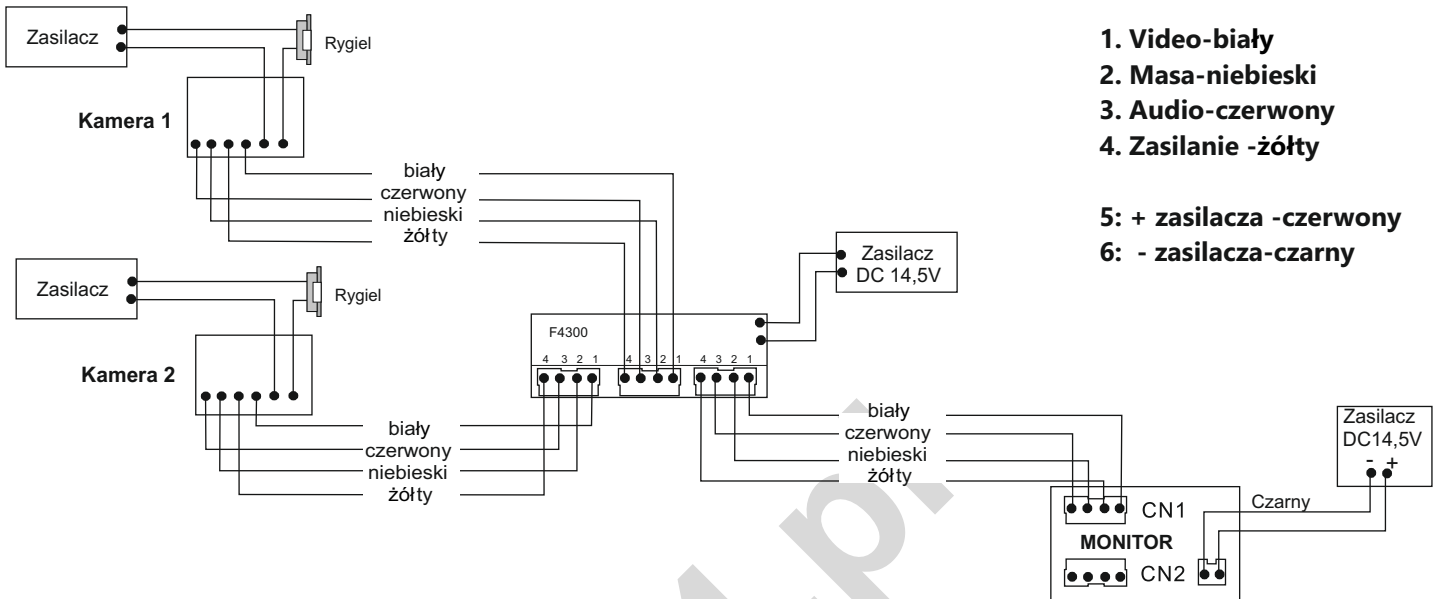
Zasilacz

Rygiel

Kamera 1

biały
czerwony
niebieski
żółty

Zasilacz

Rygiel

Kamera 2

biały
czerwony
niebieski
żółty

F4300

4 3 2 1
4 3 2 1
4 3 2 1

Zasilacz
DC 14,5V

biały
czerwony
niebieski
żółty

Zasilacz
DC14,5V
- +

Czarny

CN1
MONITOR
CN2

1. Video-biały
2. Masa-niebieski
3. Audio-czerwony
4. Zasilanie -żółty

5: + zasilacza -czerwony
6: - zasilacza-czarny